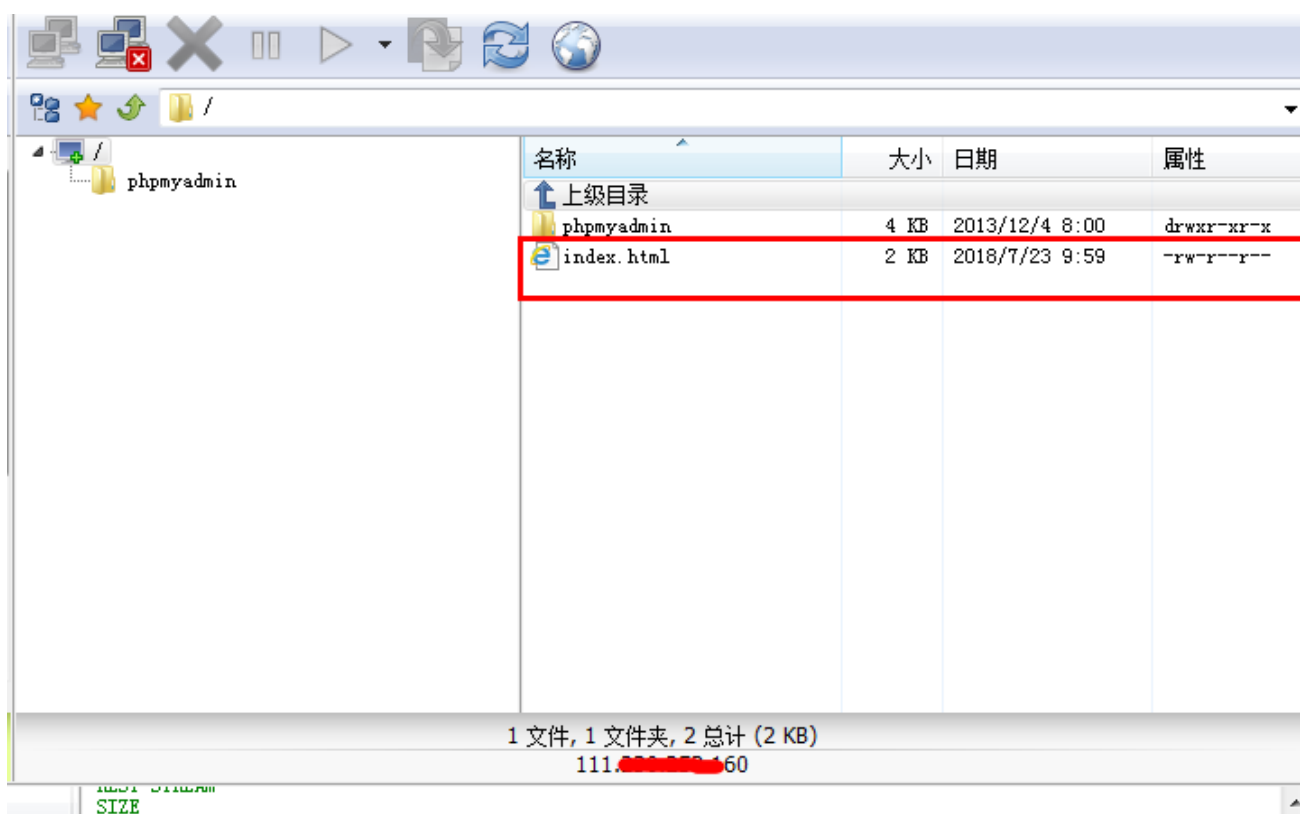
/

/

phpmyadmin

| 名称 | 大小 | 日期 | 属性 |
|---|---|---|---|
| 上级目录 | | | |
| phpmyadmin | 4 KB | 2013/12/4 8:00 | drwxr-xr-x |
| index.html | 2 KB | 2018/7/23 9:59 | -rw-r--r-- |

1 文件, 1 文件夹, 2 总计 (2 KB)

111.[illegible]60

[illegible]

SIZE